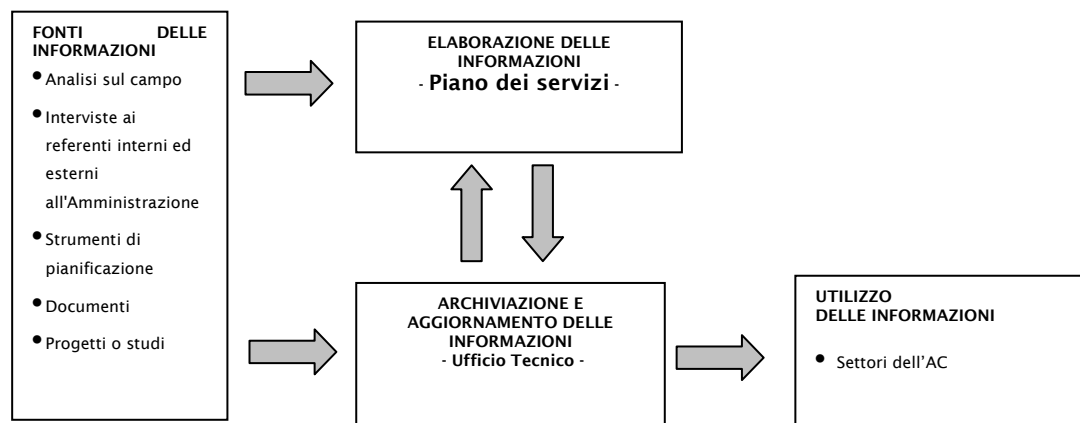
FONTI DELLE INFORMAZIONI
• Analisi sul campo
• Interviste ai referenti interni ed esterni all'Amministrazione
• Strumenti di pianificazione
• Documenti
• Progetti o studi

ELABORAZIONE DELLE INFORMAZIONI
- Piano dei servizi -

ARCHIVIAZIONE E AGGIORNAMENTO DELLE INFORMAZIONI
- Ufficio Tecnico -

UTILIZZO DELLE INFORMAZIONI
• Settori dell'AC